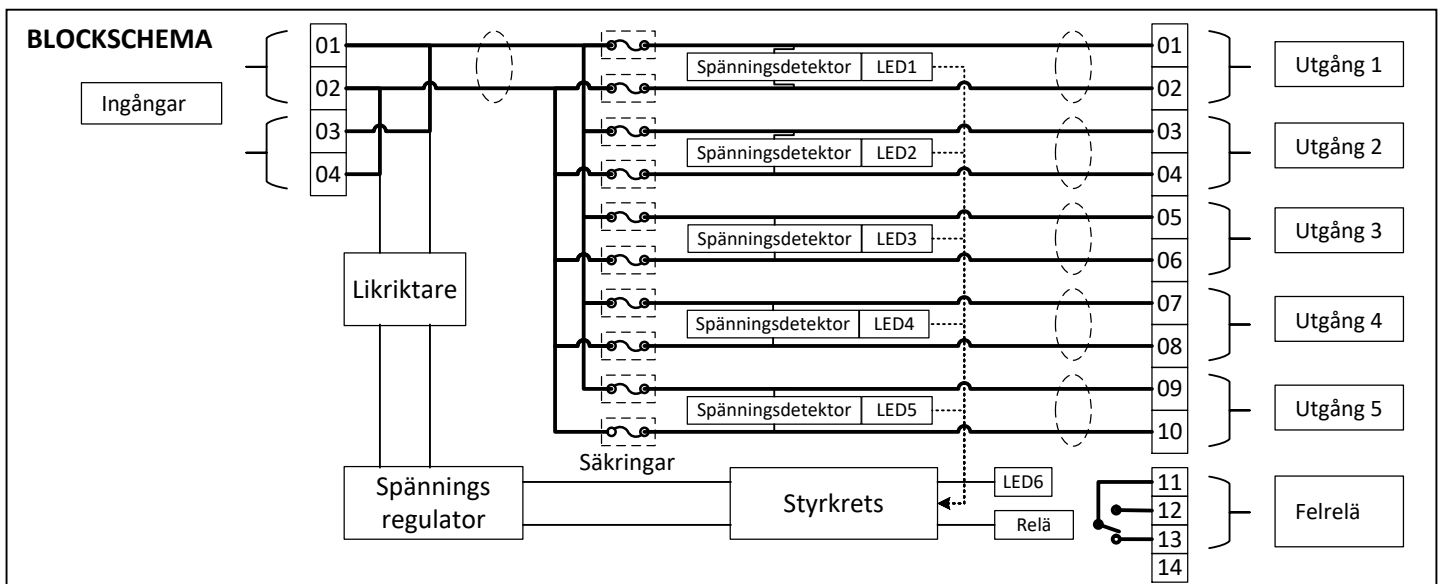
BLOCKSCHEMA

Ingångar

01
02
03
04

Likriktare

Spännings regulator

Säkringar

Spänningsdetektor LED1
Spänningsdetektor LED2
Spänningsdetektor LED3
Spänningsdetektor LED4
Spänningsdetektor LED5

Styrkrets

LED6
Relä

01
02
03
04
05
06
07
08
09
10
11
12
13
14

Utgång 1
Utgång 2
Utgång 3
Utgång 4
Utgång 5
Felrelä